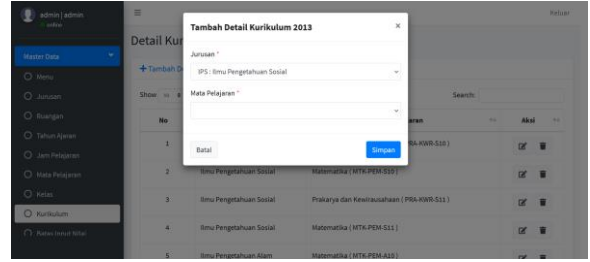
admin | admin
online

Master Data
Menu
Jurusan
Ruangan
Tahun Ajaran
Jam Pelajaran
Mata Pelajaran
Kelas
Kurikulum
Batas Input Nilai

Keluar

Detail Kur

+ Tambah D

Show

Search:

| No | | aran | Aksi |
|---|---|---|---|
| 1 | | ( PRA-KWR-S10 ) | |
| 2 | Ilmu Pengetahuan Sosial | Matematika ( MTK-PEM-S10 ) | |
| 3 | Ilmu Pengetahuan Sosial | Prakarya dan Kewirausahaan ( PRA-KWR-S11 ) | |
| 4 | Ilmu Pengetahuan Sosial | Matematika ( MTK-PEM-S11 ) | |
| 5 | Ilmu Pengetahuan Alam | Matematika ( MTK-PEM-A10 ) | |

Tambah Detail Kurikulum 2013

×

Jurusan *

IPS : Ilmu Pengetahuan Sosial

Mata Pelajaran *

Batal

Simpan